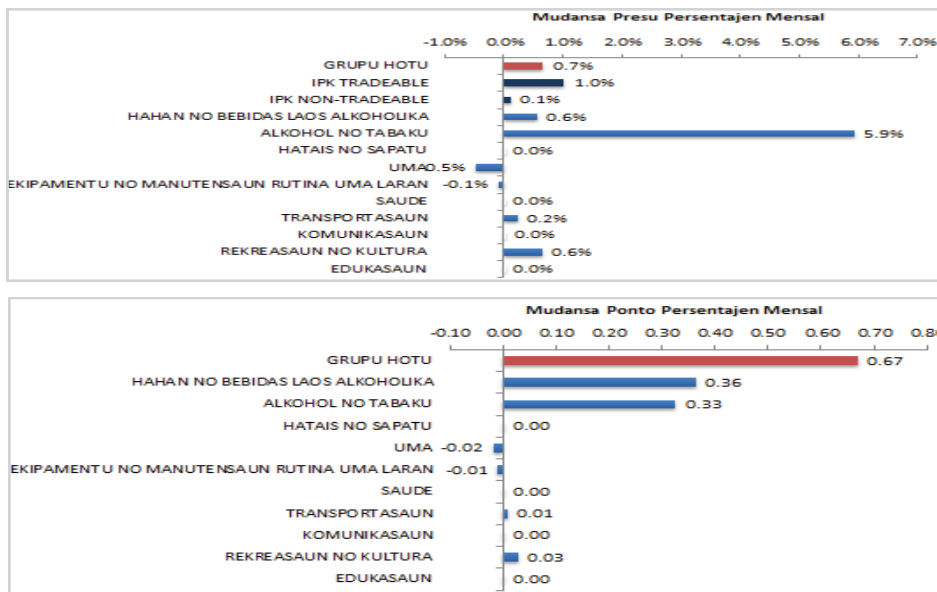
Mudansa Presu Persentajen Mensal

-1.0% 0.0% 1.0% 2.0% 3.0% 4.0% 5.0% 6.0% 7.0%

GRUPU HOTU 0.7%
IPK TRADEABLE 1.0%
IPK NON-TRADEABLE 0.1%
HAHAN NO BEBIDAS LAOS ALKOHOLIKA 0.6%
ALKOHOL NO TABAKU 5.9%
HATAIS NO SAPATU 0.0%
UMA -0.5%
EKIPAMENTU NO MANUTENSAUN RUTINA UMA LARAN -0.1%
SAUDE 0.0%
TRANSPORTASAUN 0.2%
KOMUNIKASAUN 0.0%
REKREASAUN NO KULTURA 0.6%
EDUKASAUN 0.0%

Mudansa Ponto Persentajen Mensal

-0.10 0.00 0.10 0.20 0.30 0.40 0.50 0.60 0.70 0.8

GRUPU HOTU 0.67
HAHAN NO BEBIDAS LAOS ALKOHOLIKA 0.36
ALKOHOL NO TABAKU 0.33
HATAIS NO SAPATU 0.00
UMA -0.02
EKIPAMENTU NO MANUTENSAUN RUTINA UMA LARAN -0.01
SAUDE 0.00
TRANSPORTASAUN 0.01
KOMUNIKASAUN 0.00
REKREASAUN NO KULTURA 0.03
EDUKASAUN 0.00